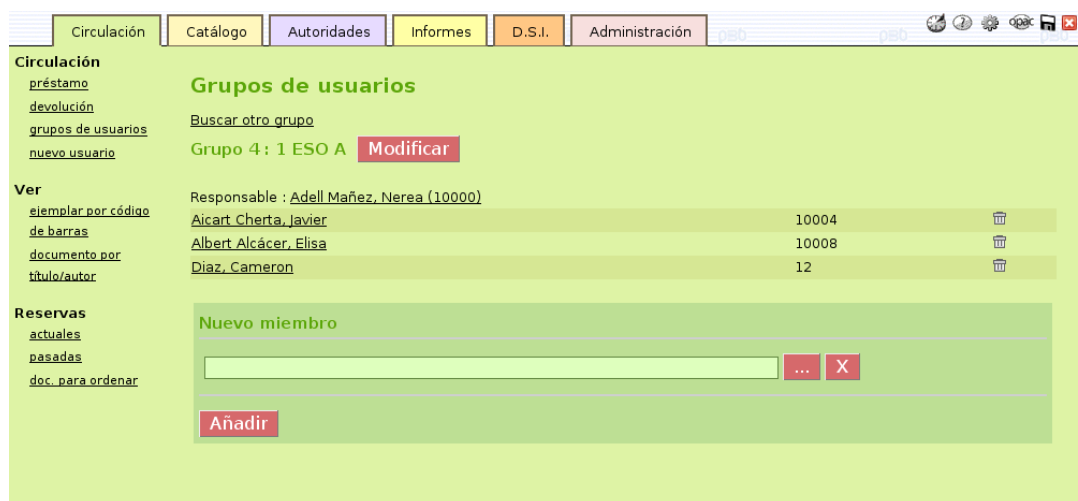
Circulación | Catálogo | Autoridades | Informes | D.S.I. | Administración

opac

Circulación
préstamo
devolución
grupos de usuarios
nuevo usuario

Ver
ejemplar por código de barras
documento por título/autor

Reservas
actuales
pasadas
doc. para ordenar

Grupos de usuarios

Buscar otro grupo

Grupo 4 : 1 ESO A Modificar

Responsable : Adell Mañez, Nerea (10000)

| | |
|---|---|
| Aicart Cherta, Javier | 10004 |
| Albert Alcácer, Elisa | 10008 |
| Diaz, Cameron | 12 |

Nuevo miembro

... X

Añadir